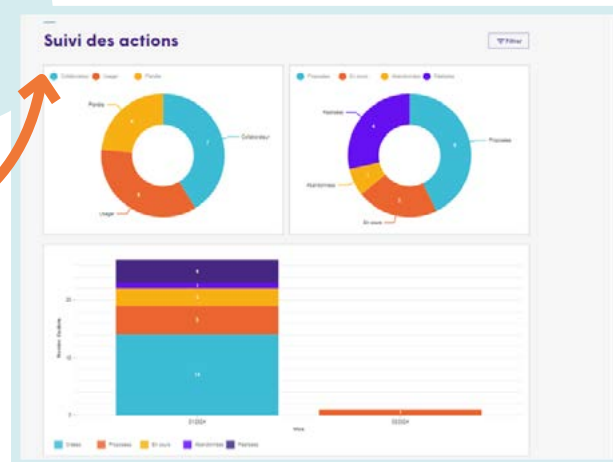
Suivi des actions

Filtrer

Collaborateur Usage Pondu

Pondu
Collaborateur
Usage

7

Proposées En cours Abandonnées Réalisées

Réalisées
Proposées
Abandonnées
En cours

4
6

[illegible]

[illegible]
14
5
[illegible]
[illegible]
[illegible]

20
10
0

01/2024
02/2024
Mois

Validées Proposées En cours Abandonnées Réalisées